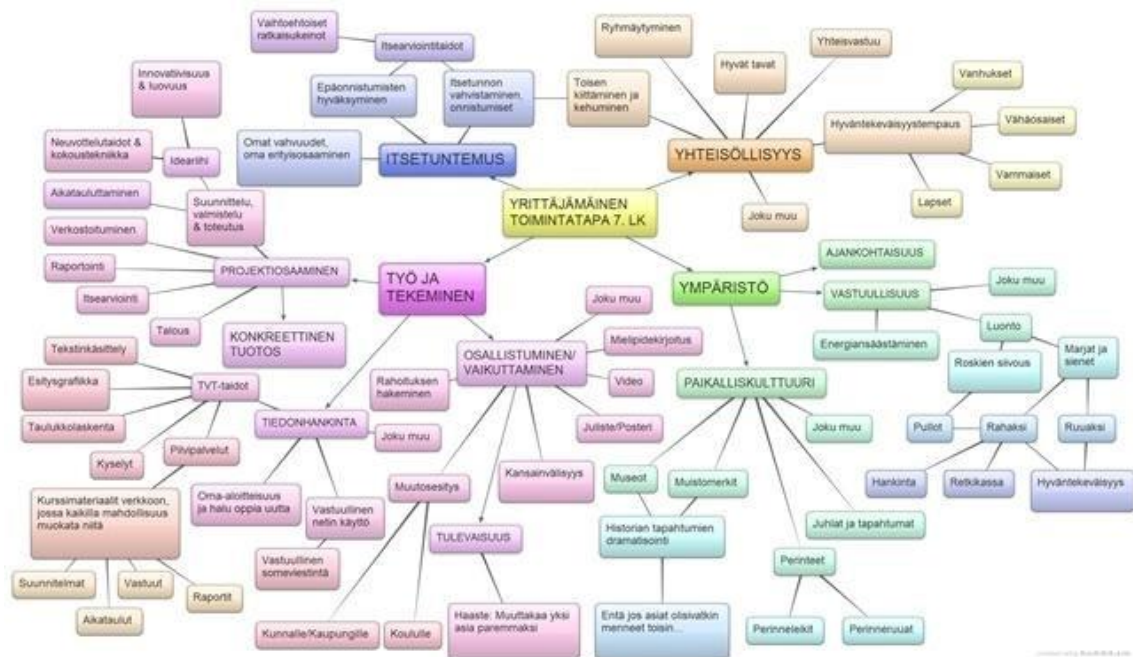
YRITTÄJÄMÄINEN TOIMINTATAPA 7. LK

ITSETUNTEMUS
Omat vahvuudet, oma erityisosaaminen
Epäonnistumisten hyväksyminen
Itsearviointitaidot
Vaihtoehtoiset ratkaisukeinot
Itsetunnon vahvistaminen, onnistumiset
Toisen kiittäminen ja kehuminen

YHTEISÖLLISYYS
Ryhmäytyminen
Hyvät tavat
Yhteisvastuu
Hyväntekeväisyystempaus
Vanhukset
Vähäosaiset
Vammaiset
Lapset
Joku muu

YMPÄRISTÖ
AJANKOHTAISUUS
VASTUULLISUUS
Joku muu
Energiansäästäminen
Luonto
Roskien siivous
Marjat ja sienet
Pullot
Rahaksi
Ruuaksi
Hankinta
Retkikassa
Hyväntekeväisyys
PAIKALLISKULTTUURI
Joku muu
Museot
Muistomerkit
Historian tapahtumien dramatisointi
Entä jos asiat olisivatkin menneet toisin...
Juhlat ja tapahtumat
Perinteet
Perinneleikit
Perinneruuat

TYÖ JA TEKEMINEN
PROJEKTIOSAAMINEN
Innovatiivisuus & luovuus
Neuvottelutaidot & kokoustekniikka
Ideariihi
Aikatauluttaminen
Suunnittelu, valmistelu & toteutus
Verkostoituminen
Raportointi
Itsearviointi
Talous
KONKREETTINEN TUOTOS
OSALLISTUMINEN/ VAIKUTTAMINEN
Joku muu
Mielipidekirjoitus
Rahoituksen hakeminen
Video
Juliste/Posteri
Kansainvälisyys
Muutosesitys
Kunnalle/Kaupungille
Koululle
TULEVAISUUS
Haaste: Muuttakaa yksi asia paremmaksi
TIEDONHANKINTA
Joku muu
TVT-taidot
Tekstinkäsittely
Esitysgrafiikka
Taulukkolaskenta
Kyselyt
Pilvipalvelut
Kurssimateriaalit verkkoon, jossa kaikilla mahdollisuus muokata niitä
Suunnitelmat
Vastuut
Raportit
Aikataulut
Oma-aloitteisuus ja halu oppia uutta
Vastuullinen netin käyttö
Vastuullinen someviestintä